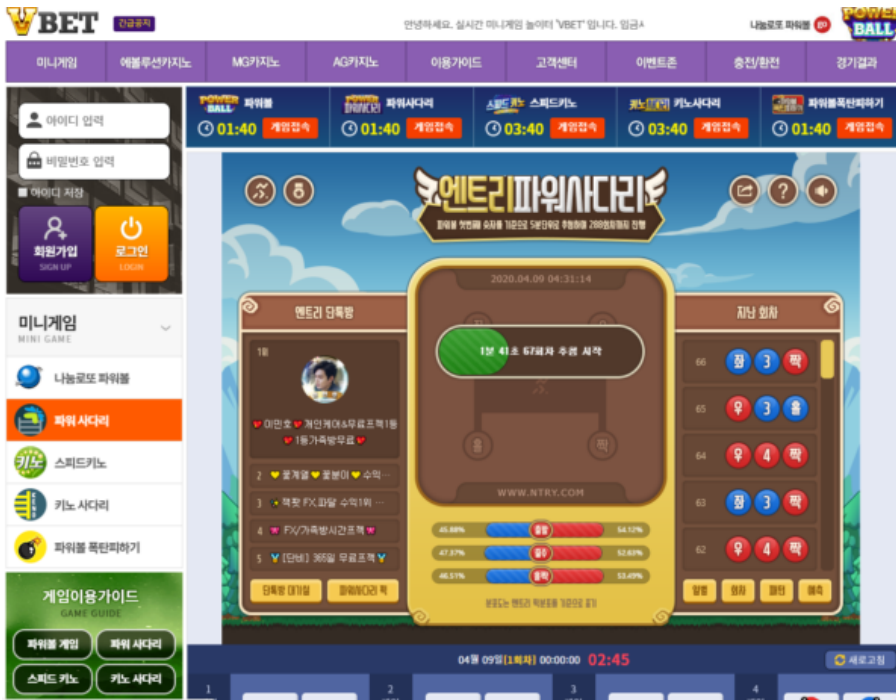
VBET 긴급공지

안녕하세요. 실시간 미니게임 놀이터 'VBET' 입니다. 입금시

나눔로또 파워볼

POWER BALL

미니게임 | 에볼루션카지노 | MG카지노 | AG카지노 | 이용가이드 | 고객센터 | 이벤트존 | 충전/환전 | 경기결과

아이디 입력

비밀번호 입력

아이디 저장

회원가입 SIGN UP

로그인 LOGIN

미니게임 MINI GAME

나눔로또 파워볼

파워 사다리

스피드키노

키노 사다리

파워볼 폭탄피하기

게임이용가이드 GAME GUIDE

파워볼 게임

파워 사다리

스피드 키노

키노 사다리

파워볼 01:40 게임접속

파워사다리 01:40 게임접속

스피드키노 03:40 게임접속

키노사다리 03:40 게임접속

파워볼폭탄피하기 01:40 게임접속

엔트리파워사다리

2020.04.09 04:31:14

엔트리 단톡방

1위

이민호 개인케어&무료픽1등 1등가족방무료

2 로계열 로분이 수익

3 책향 FX.파탈 수익1위

4 FX/가족방시간픽

5 [단비] 365일 무료픽

단톡방 대기실

파워사다리 픽

1분 41초 67회차 추첨 시작

WWW.NTRY.COM

45.88% 좌출 54.12%

47.37% 삼줄 52.63%

46.51% 홀짝 53.49%

지난 회차

66 좌 3 짝

65 우 3 홀

64 우 4 짝

63 좌 3 짝

62 우 4 짝

일별 회차 패턴 예측

04월 09일[1회차] 00:00:00 02:45

새로고침